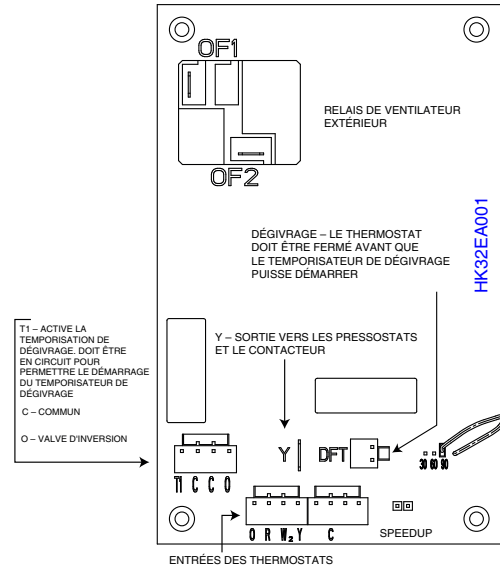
OF1

RELAIS DE VENTILATEUR EXTÉRIEUR

OF2

DÉGIVRAGE – LE THERMOSTAT DOIT ÊTRE FERMÉ AVANT QUE LE TEMPORISATEUR DE DÉGIVRAGE PUISSE DÉMARRER

HK32EA001

T1 – ACTIVE LA TEMPORISATION DE DÉGIVRAGE. DOIT ÊTRE EN CIRCUIT POUR PERMETTRE LE DÉMARRAGE DU TEMPORISATEUR DE DÉGIVRAGE

C – COMMUN

O – VALVE D'INVERSION

Y – SORTIE VERS LES PRESSOSTATS ET LE CONTACTEUR

Y

DFT

30 60 90

T1 C C O

O R W2 Y C

SPEEDUP

ENTRÉES DES THERMOSTATS